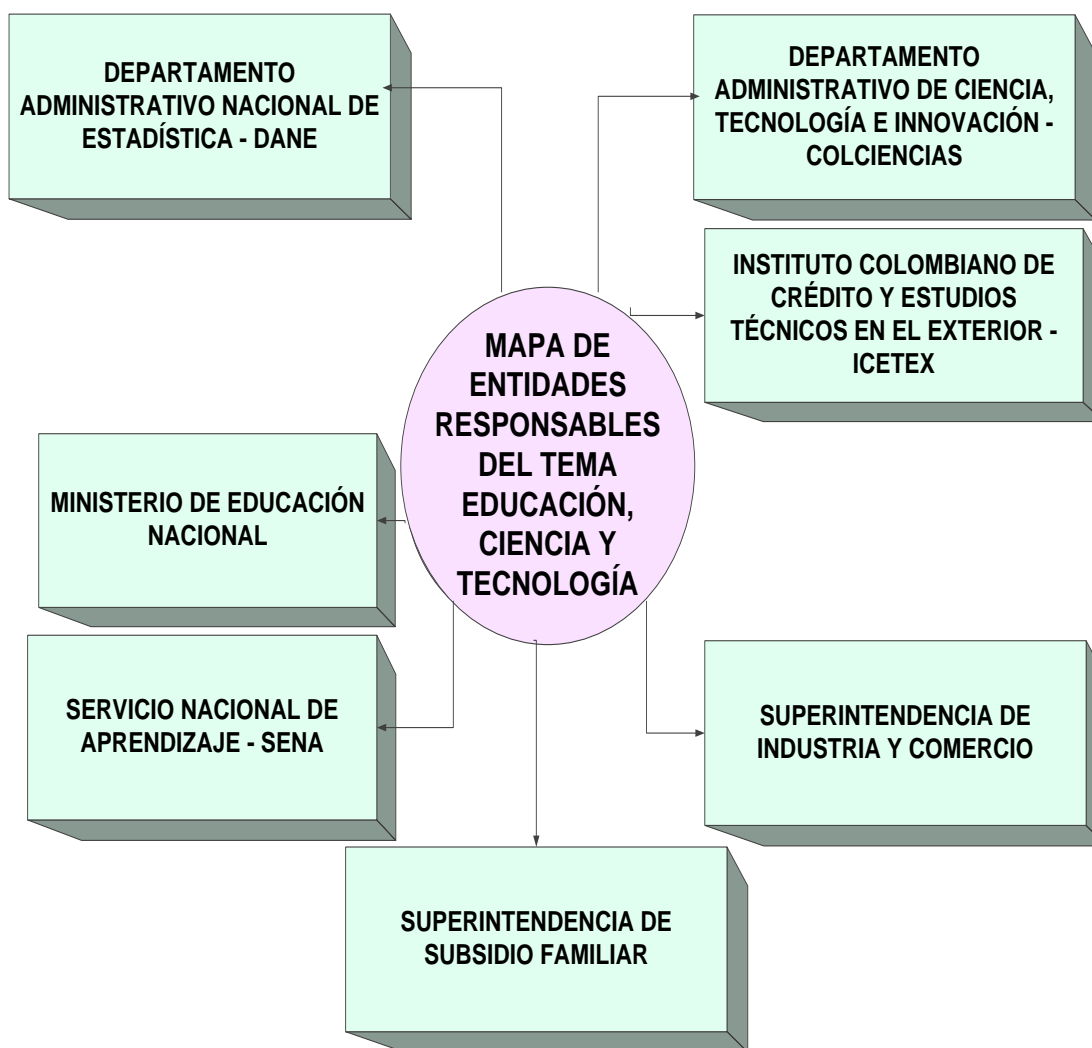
DEPARTAMENTO ADMINISTRATIVO NACIONAL DE ESTADÍSTICA - DANE

DEPARTAMENTO ADMINISTRATIVO DE CIENCIA, TECNOLOGÍA E INNOVACIÓN - COLCIENCIAS

INSTITUTO COLOMBIANO DE CRÉDITO Y ESTUDIOS TÉCNICOS EN EL EXTERIOR - ICETEX

MAPA DE ENTIDADES RESPONSABLES DEL TEMA EDUCACIÓN, CIENCIA Y TECNOLOGÍA

MINISTERIO DE EDUCACIÓN NACIONAL

SERVICIO NACIONAL DE APRENDIZAJE - SENA

SUPERINTENDENCIA DE INDUSTRIA Y COMERCIO

SUPERINTENDENCIA DE SUBSIDIO FAMILIAR